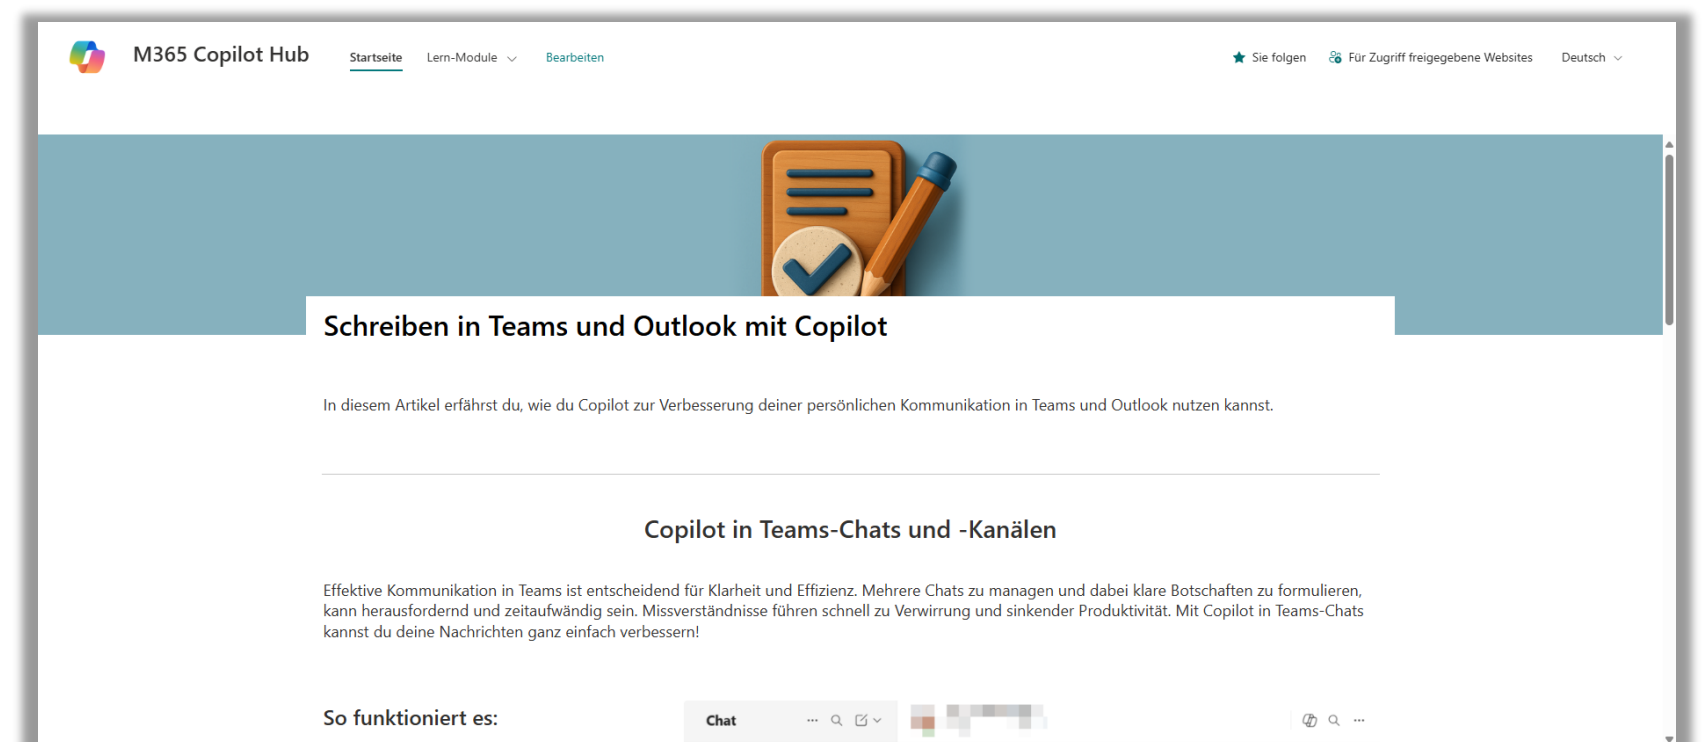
M365 Copilot Hub

Startseite Lern-Module Bearbeiten

Sie folgen Für Zugriff freigegebene Websites Deutsch

Schreiben in Teams und Outlook mit Copilot

In diesem Artikel erfährst du, wie du Copilot zur Verbesserung deiner persönlichen Kommunikation in Teams und Outlook nutzen kannst.

Copilot in Teams-Chats und -Kanälen

Effektive Kommunikation in Teams ist entscheidend für Klarheit und Effizienz. Mehrere Chats zu managen und dabei klare Botschaften zu formulieren, kann herausfordernd und zeitaufwändig sein. Missverständnisse führen schnell zu Verwirrung und sinkender Produktivität. Mit Copilot in Teams-Chats kannst du deine Nachrichten ganz einfach verbessern!

So funktioniert es:

Chat